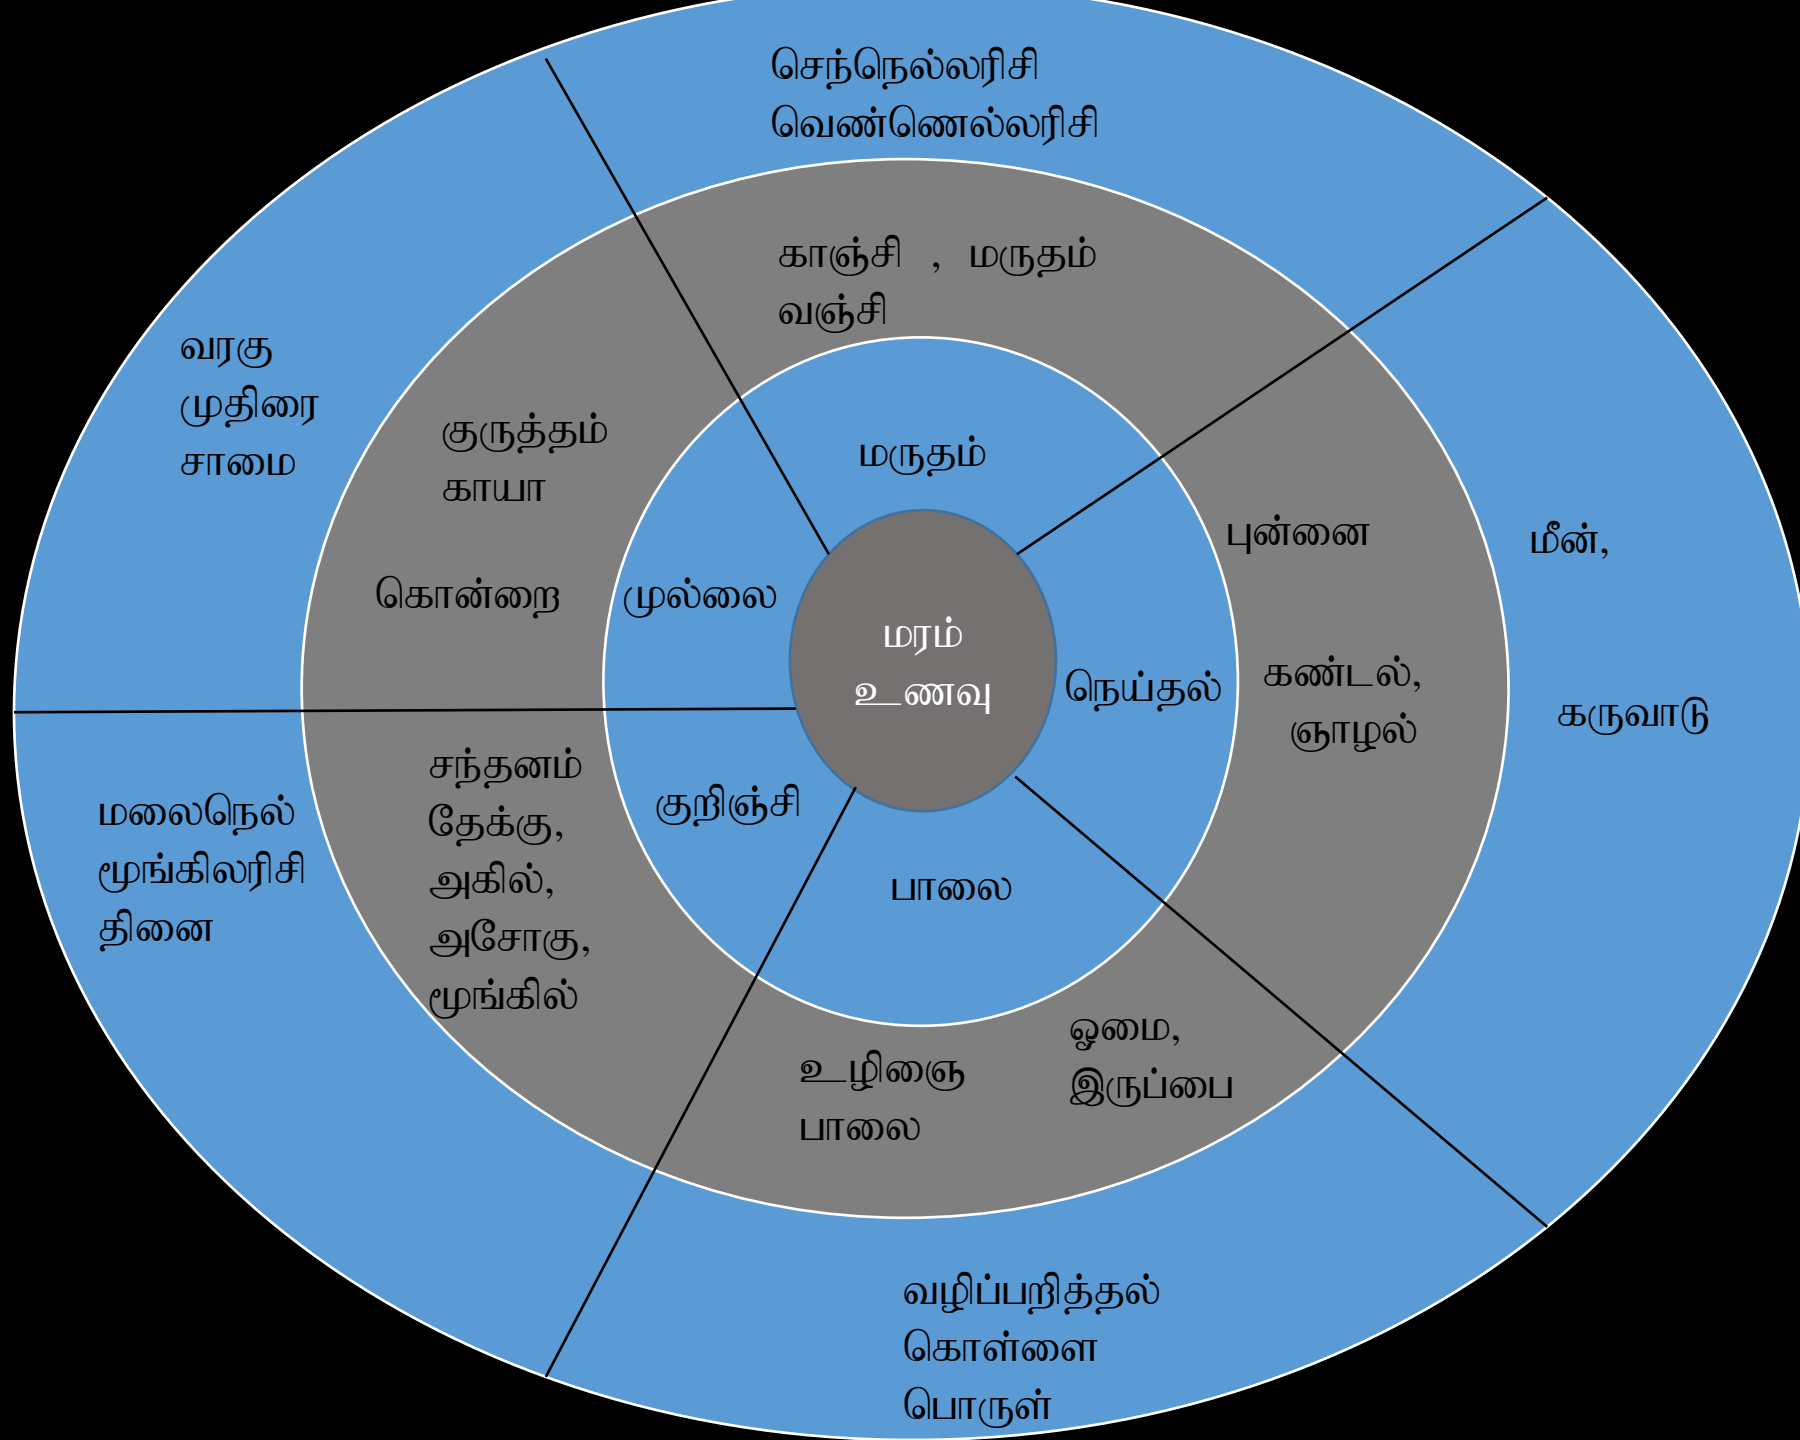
செந்நெல்லரிசி
வெண்ணெல்லரிசி

காஞ்சி , மருதம்
வஞ்சி

வரகு
முதிரை
சாமை

குருத்தம்
காயா

கொன்றை

மருதம்

புன்னை

மீன்,

முல்லை

மரம்
உணவு

நெய்தல்

கண்டல்,
ஞாழல்

கருவாடு

சந்தனம்
தேக்கு,
அகில்,
அசோகு,
மூங்கில்

குறிஞ்சி

மலைநெல்
மூங்கிலரிசி
தினை

பாலை

ஓமை,
இருப்பை

உழிஞை
பாலை

வழிப்பறித்தல்
கொள்ளை
பொருள்